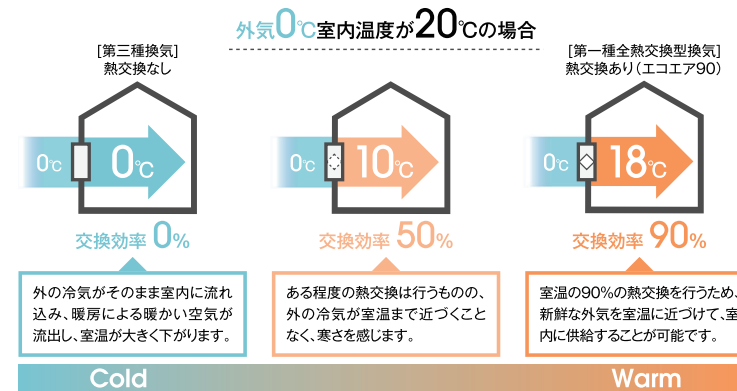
外気0℃室内温度が20℃の場合

[第三種換気]
熱交換なし

0℃

0℃

交換効率 0%

外の冷気がそのまま室内に流れ込み、暖房による暖かい空気が流出し、室温が大きく下がります。

0℃

10℃

交換効率 50%

ある程度の熱交換は行うものの、外の冷気が室温まで近づくことなく、寒さを感じます。

[第一種全熱交換型換気]
熱交換あり(エコエア90)

0℃

18℃

交換効率 90%

室温の90%の熱交換を行うため、新鮮な外気を室温に近づけて、室内に供給することが可能です。

Cold

Warm